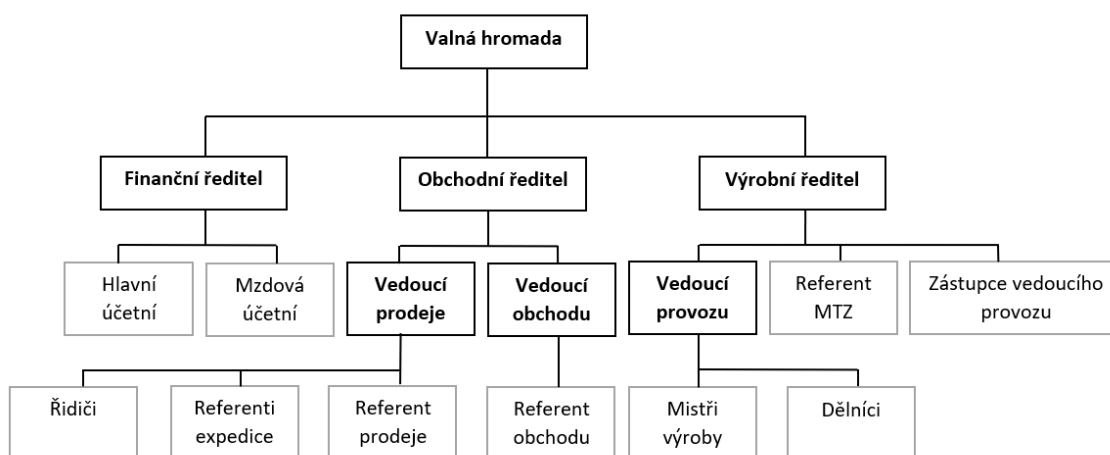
Valná hromada

Finanční ředitel

Obchodní ředitel

Výrobní ředitel

Hlavní účetní

Mzdová účetní

Vedoucí prodeje

Vedoucí obchodu

Vedoucí provozu

Referent MTZ

Zástupce vedoucího provozu

Řidiči

Referenti expedice

Referent prodeje

Referent obchodu

Mistři výroby

Dělníci